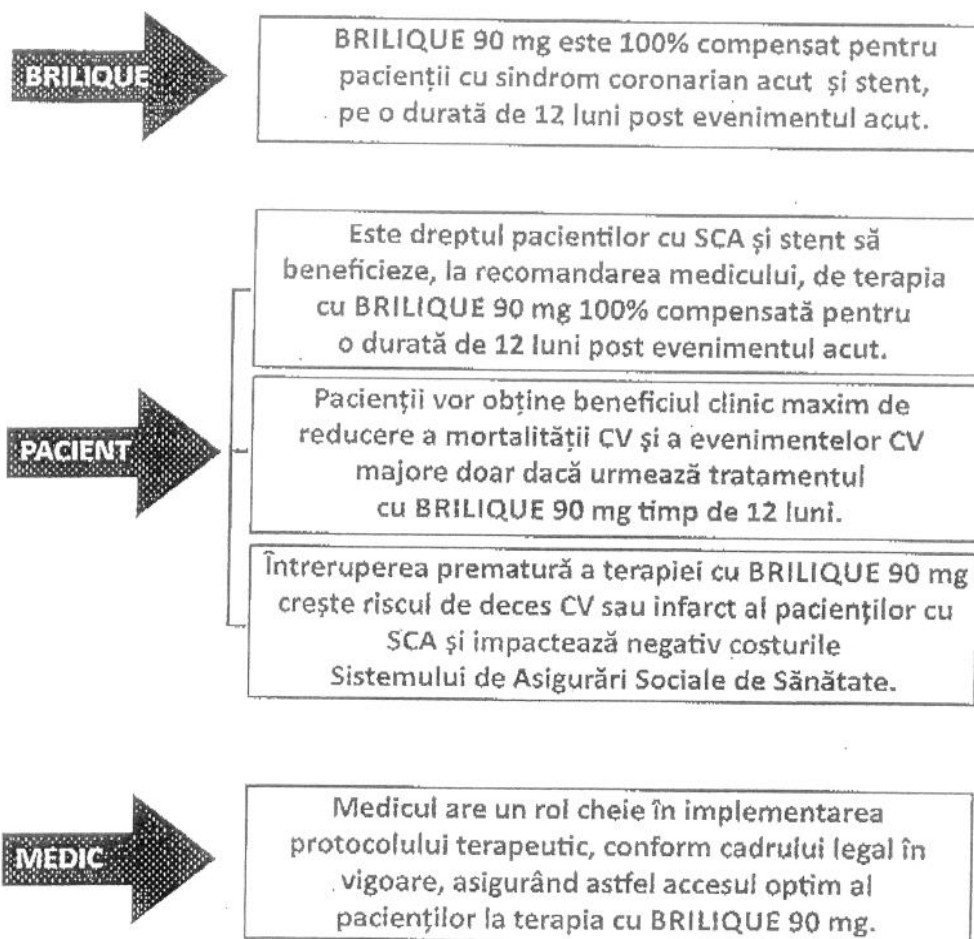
BRILIQUE

BRILIQUE 90 mg este 100% compensat pentru pacienții cu sindrom coronarian acut și stent, pe o durată de 12 luni post evenimentul acut.

PACIENT

Este dreptul pacientilor cu SCA și stent să beneficieze, la recomandarea medicului, de terapia cu BRILIQUE 90 mg 100% compensată pentru o durată de 12 luni post evenimentul acut.

Pacienții vor obține beneficiul clinic maxim de reducere a mortalității CV și a evenimentelor CV majore doar dacă urmează tratamentul cu BRILIQUE 90 mg timp de 12 luni.

Întreruperea prematură a terapiei cu BRILIQUE 90 mg crește riscul de deces CV sau infarct al pacienților cu SCA și impactează negativ costurile Sistemului de Asigurări Sociale de Sănătate.

MEDIC

Medicul are un rol cheie în implementarea protocolului terapeutic, conform cadrului legal în vigoare, asigurând astfel accesul optim al pacienților la terapia cu BRILIQUE 90 mg.